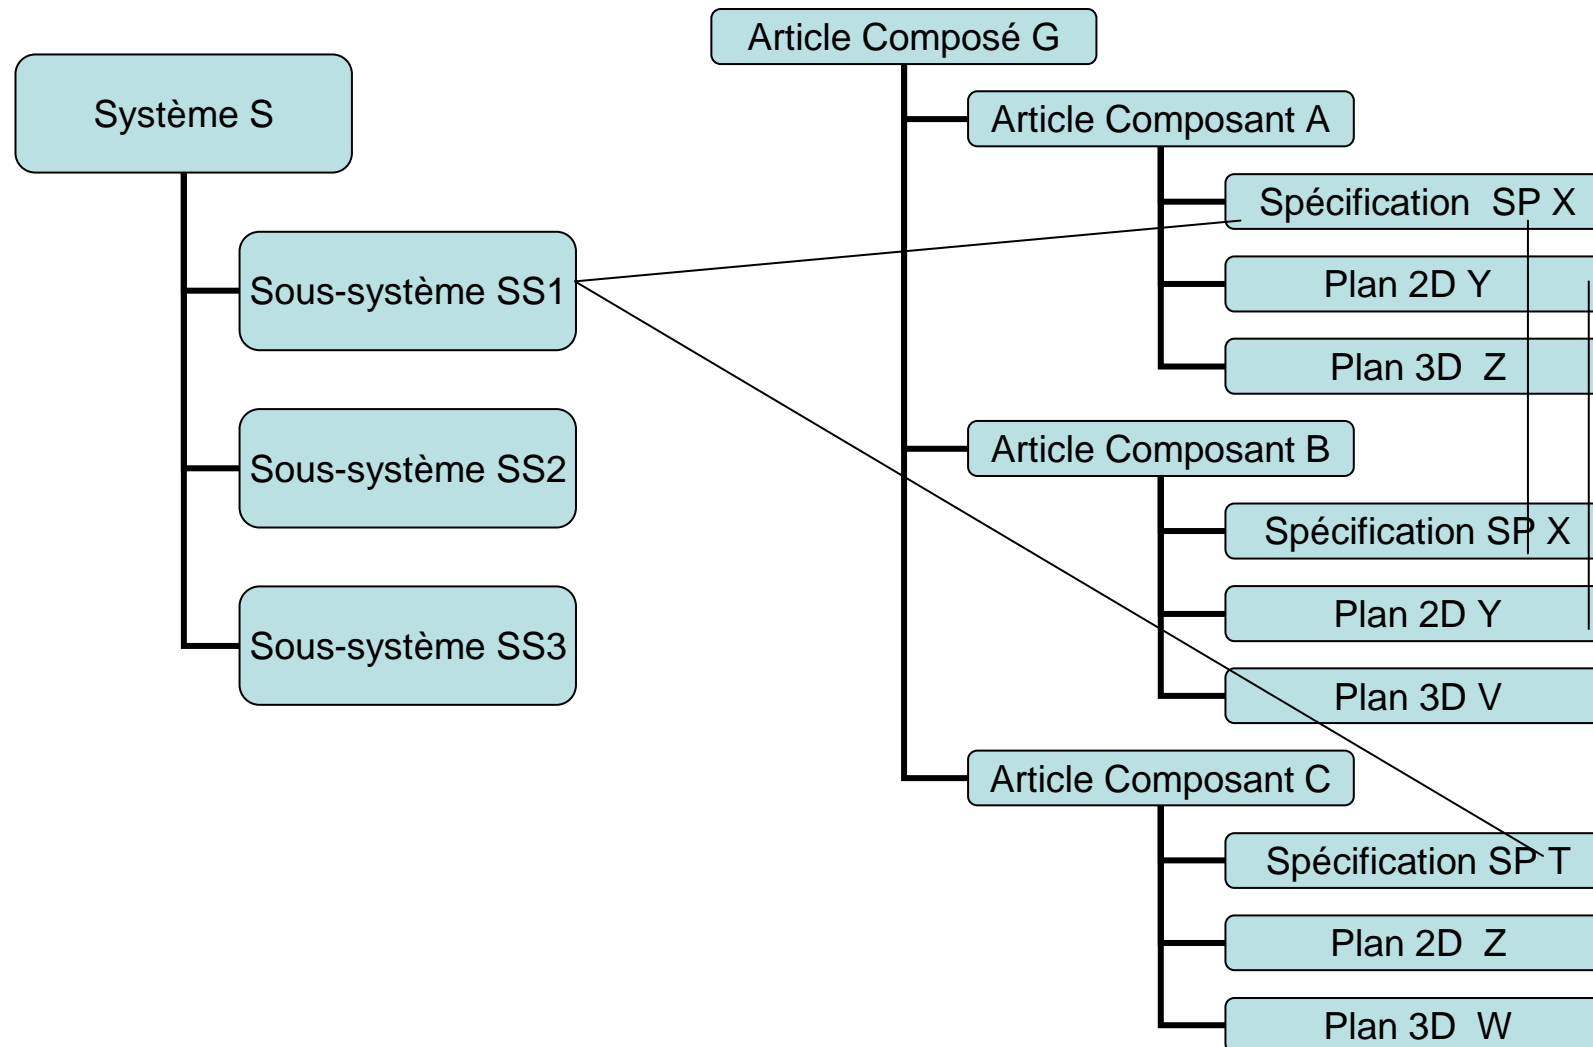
Article Composé G

Système S

Article Composant A

Spécification SP X

Sous-système SS1

Plan 2D Y

Plan 3D Z

Article Composant B

Sous-système SS2

Spécification SP X

Plan 2D Y

Sous-système SS3

Plan 3D V

Article Composant C

Spécification SP T

Plan 2D Z

Plan 3D W